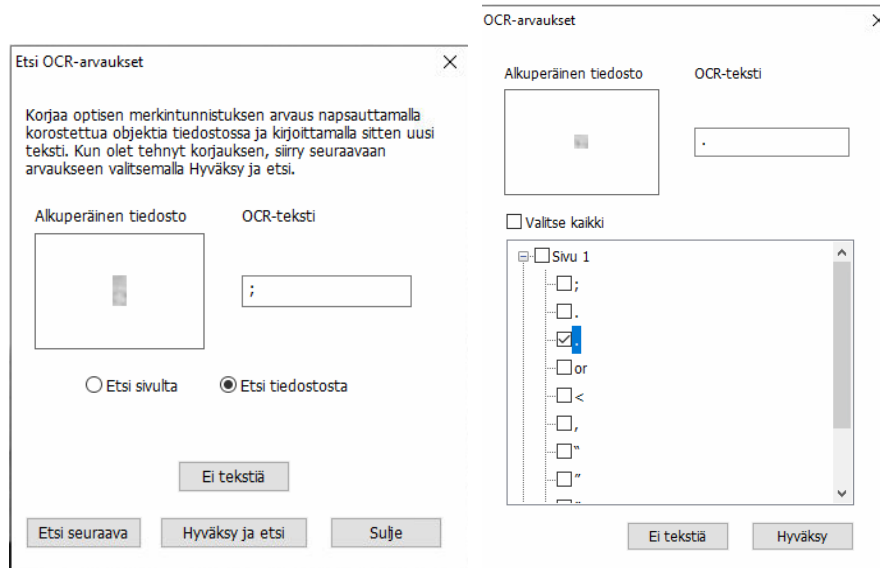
Etsi OCR-arvaukset

Korjaa optisen merkintunnistuksen arvaus napsauttamalla korostettua objektia tiedostossa ja kirjoittamalla sitten uusi teksti. Kun olet tehnyt korjauksen, siirry seuraavaan arvaukseen valitsemalla Hyväksy ja etsi.

Alkuperäinen tiedosto

OCR-teksti

;

Etsi sivulta

Etsi tiedostosta

Ei tekstiä

Etsi seuraava

Hyväksy ja etsi

Sulje

OCR-arvaukset

Alkuperäinen tiedosto

OCR-teksti

.

Valitse kaikki

Sivu 1

;

.

.

or

<

,

"

”

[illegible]

Ei tekstiä

Hyväksy